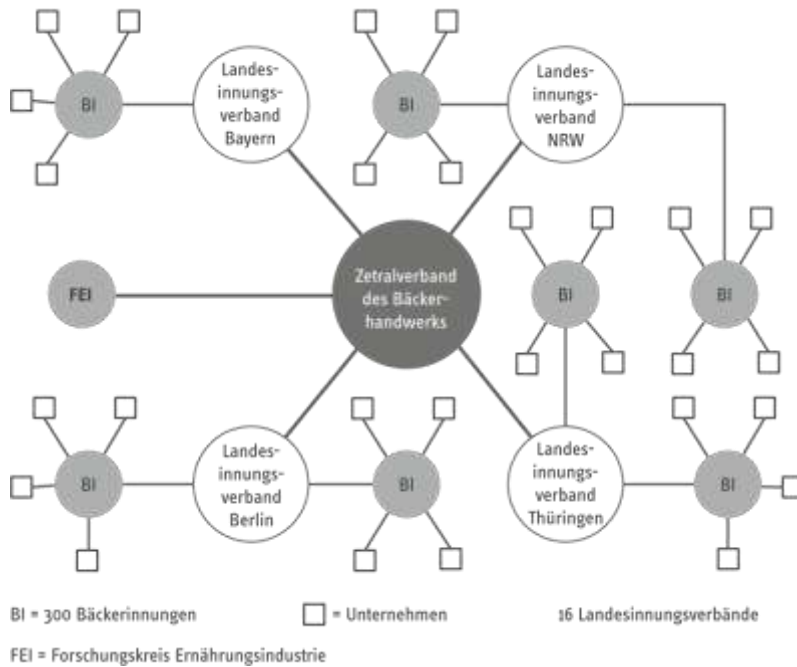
BI

Landesinnungsverband Bayern

BI

Landesinnungsverband NRW

BI

BI

FEI

Zetralverband des Bäckerhandwerks

BI

Landesinnungsverband Berlin

BI

Landesinnungsverband Thüringen

BI

BI = 300 Bäckerinnungen

= Unternehmen

16 Landesinnungsverbände

FEI = Forschungskreis Ernährungsindustrie